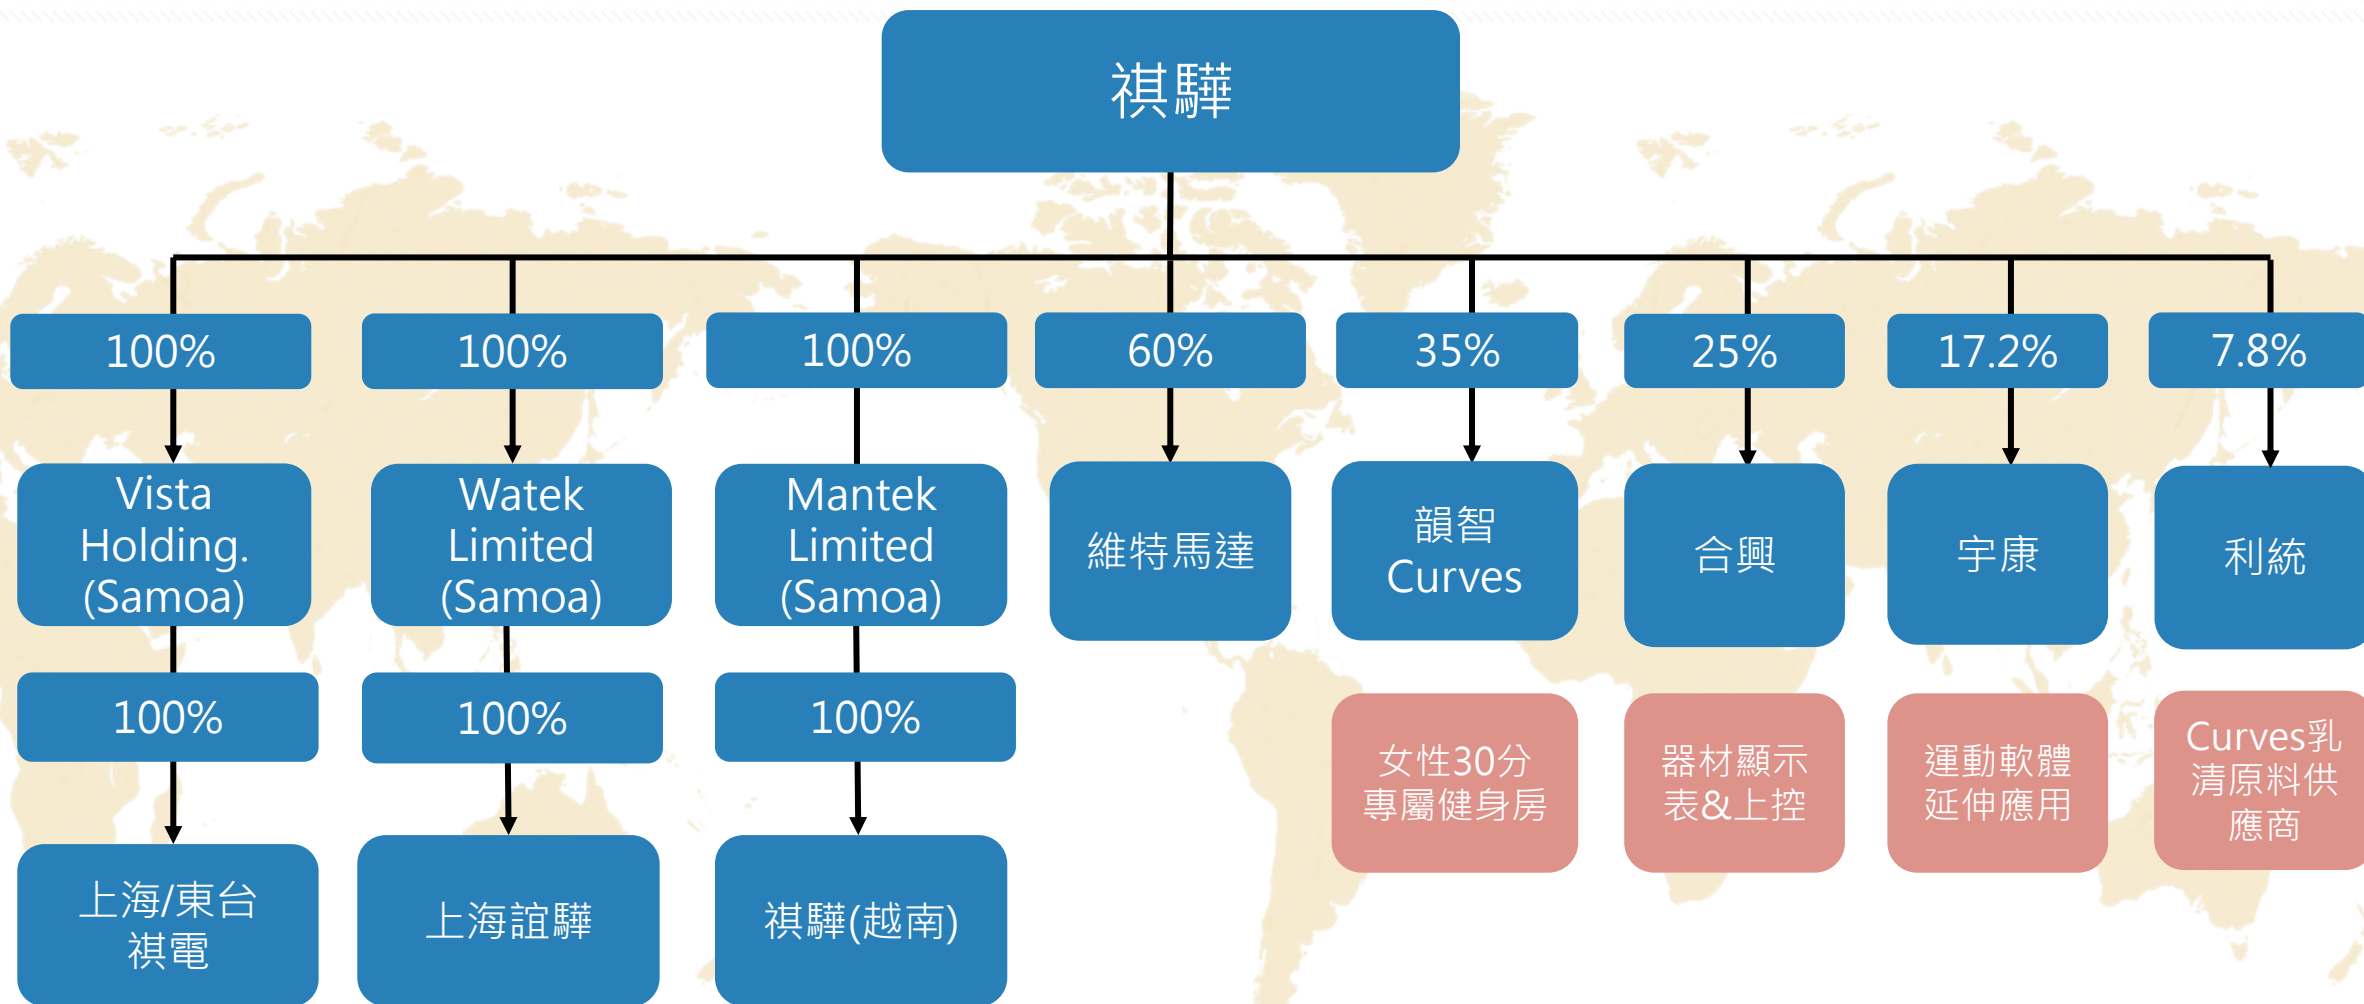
祺驊

100%

Vista Holding. (Samoa)

100%

上海/東台祺電

100%

Watek Limited (Samoa)

100%

上海誼驊

100%

Mantek Limited (Samoa)

100%

祺驊(越南)

60%

維特馬達

35%

韻智 Curves

女性30分專屬健身房

25%

合興

器材顯示表&上控

17.2%

宇康

運動軟體延伸應用

7.8%

利統

Curves乳清原料供應商